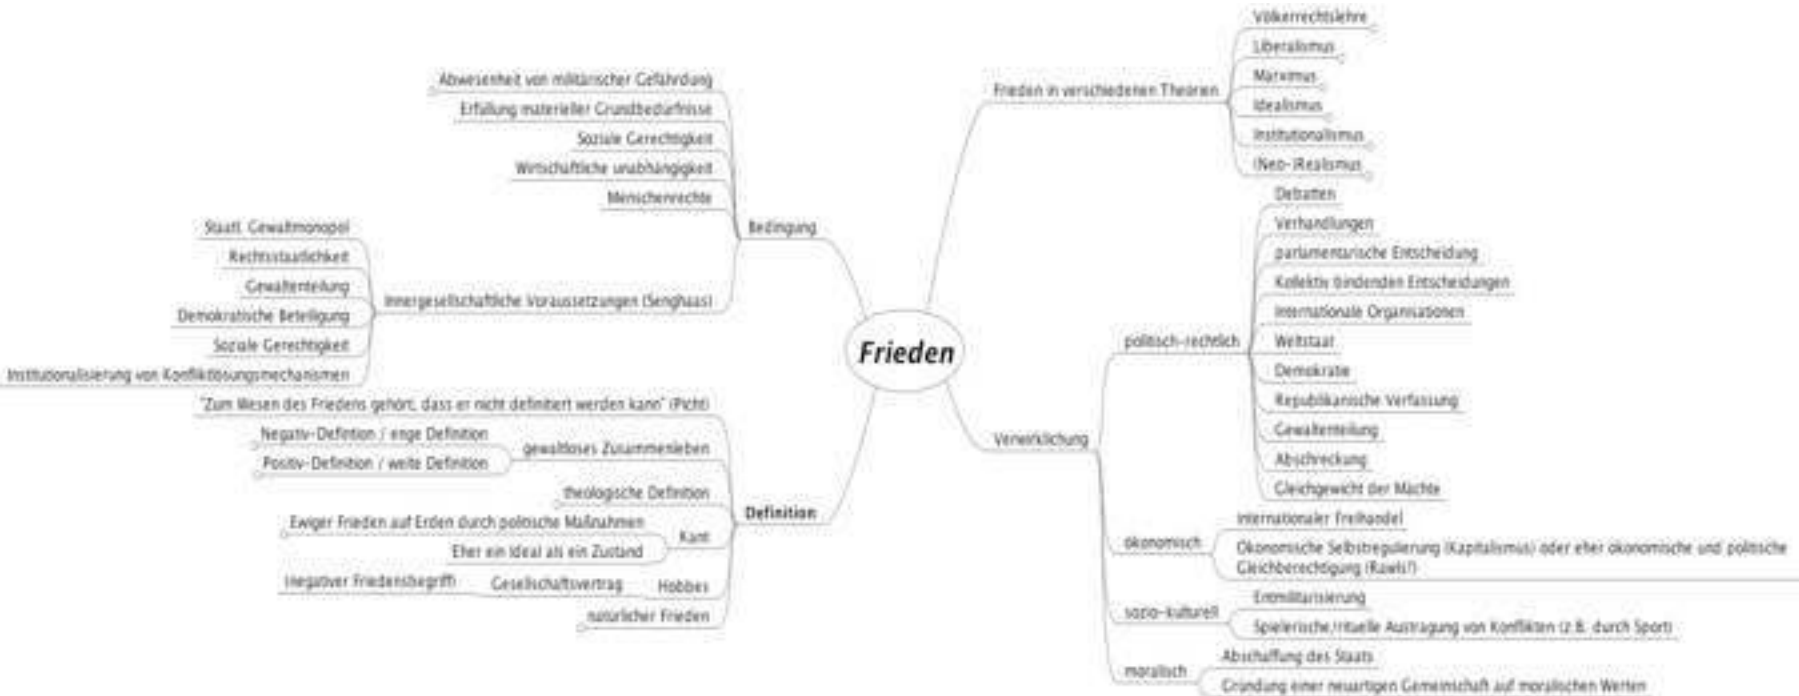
Frieden

Bedingung
Abwesenheit von militärischer Gefährdung
Erfüllung materieller Grundbedürfnisse
Soziale Gerechtigkeit
Wirtschaftliche unabhängigkeit
Menschenrechte

Innergesellschaftliche Voraussetzungen (Senghaas)
Staatl. Gewaltmonopol
Rechtsstaatlichkeit
Gewaltenteilung
Demokratische Beteiligung
Soziale Gerechtigkeit
Institutionalisierung von Konfliktlösungsmechanismen

Definition
"Zum Wesen des Friedens gehört, dass er nicht definiert werden kann" (Picht)
gewaltloses Zusammenleben
Negativ-Definition / enge Definition
Positiv-Definition / weite Definition
theologische Definition
Kant
Ewiger Frieden auf Erden durch politische Maßnahmen
Eher ein Ideal als ein Zustand
Hobbes
Gesellschaftsvertrag
(negativer Friedensbegriff)
natürlicher Frieden

Frieden in verschiedenen Theorien
Völkerrechtslehre
Liberalismus
Marxismus
Idealismus
Institutionalismus
(Neo-)Realismus

Verwirklichung
politisch-rechtlich
Debatten
Verhandlungen
parlamentarische Entscheidung
Kollektiv bindenden Entscheidungen
Internationale Organisationen
Weltstaat
Demokratie
Republikanische Verfassung
Gewaltenteilung
Abschreckung
Gleichgewicht der Mächte
ökonomisch
Internationaler Freihandel
Ökonomische Selbstregulierung (Kapitalismus) oder eher ökonomische und politische Gleichberechtigung (Rawls?)
sozio-kulturell
Entmilitarisierung
Spielerische/rituelle Austragung von Konflikten (z.B. durch Sport)
moralisch
Abschaffung des Staats
Gründung einer neuartigen Gemeinschaft auf moralischen Werten